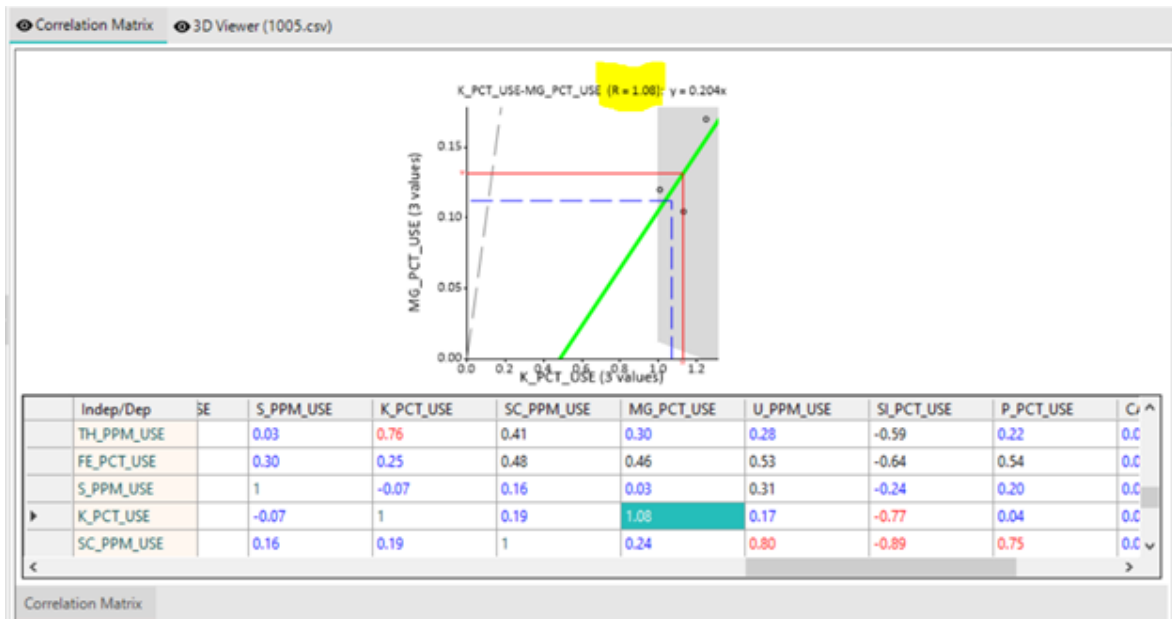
Correlation Matrix 3D Viewer (1005.csv)

K_PCT_USE-MG_PCT_USE (R = 1.08): y = 0.204x

MG_PCT_USE (3 values)

0.15
0.10
0.05
0.00

0.0 0.2 0.4 0.6 0.8 1.0 1.2

K_PCT_USE (3 values)

| | Indep/Dep | SE | S_PPM_USE | K_PCT_USE | SC_PPM_USE | MG_PCT_USE | U_PPM_USE | SI_PCT_USE | P_PCT_USE | C/ |
|---|---|---|---|---|---|---|---|---|---|---|
| | TH_PPM_USE | | 0.03 | 0.76 | 0.41 | 0.30 | 0.28 | -0.59 | 0.22 | 0.0 |
| | FE_PCT_USE | | 0.30 | 0.25 | 0.48 | 0.46 | 0.53 | -0.64 | 0.54 | 0.0 |
| | S_PPM_USE | | 1 | -0.07 | 0.16 | 0.03 | 0.31 | -0.24 | 0.20 | 0.0 |
| ▸ | K_PCT_USE | | -0.07 | 1 | 0.19 | 1.08 | 0.17 | -0.77 | 0.04 | 0.0 |
| | SC_PPM_USE | | 0.16 | 0.19 | 1 | 0.24 | 0.80 | -0.89 | 0.75 | 0.0 |

Correlation Matrix